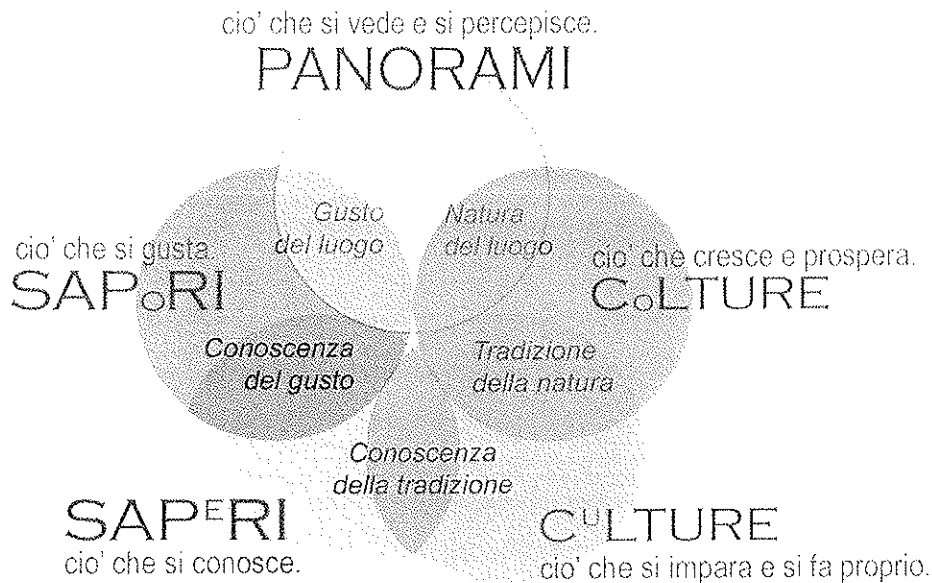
cio' che si vede e si percepisce.
PANORAMI

Gusto del luogo

Natura del luogo

cio' che si gusta.
SAPoRI

cio' che cresce e prospera.
CoLTURE

Conoscenza del gusto

Tradizione della natura

Conoscenza della tradizione

SAPERI
cio' che si conosce.

CULTURE
cio' che si impara e si fa proprio.